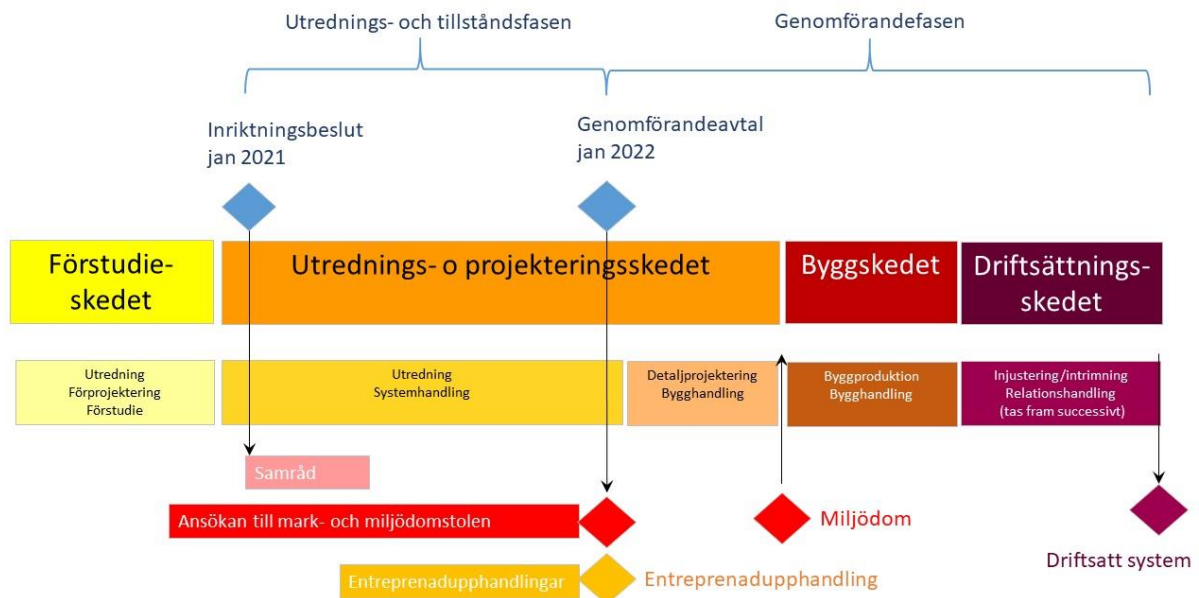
Utrednings- och tillståndsfasen

Genomförandefasen

Inriktningsbeslut jan 2021

Genomförandeavtal jan 2022

Förstudie-skedet

Utrednings- o projekteringsskedet

Byggskedet

Driftsättnings-skedet

Utredning
Förprojektering
Förstudie

Utredning
Systemhandling

Detaljprojektering
Bygghandling

Byggproduktion
Bygghandling

Injustering/intrimning
Relationshandling
(tas fram successivt)

Samråd

Ansökan till mark- och miljödomstolen

Miljödom

Driftsatt system

Entreprenadupphandlingar

Entreprenadupphandling